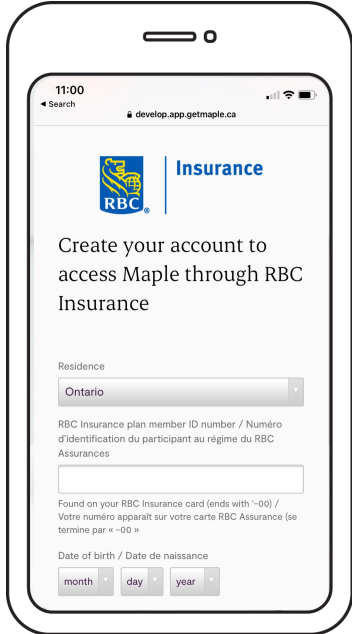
11:00
◂ Search
develop.app.getmaple.ca

RBC | Insurance

Create your account to access Maple through RBC Insurance

Residence
Ontario

RBC Insurance plan member ID number / Numéro d'identification du participant au régime du RBC Assurances

Found on your RBC Insurance card (ends with '-00) / Votre numéro apparaît sur votre carte RBC Assurance (se termine par « -00 »

Date of birth / Date de naissance
month day year